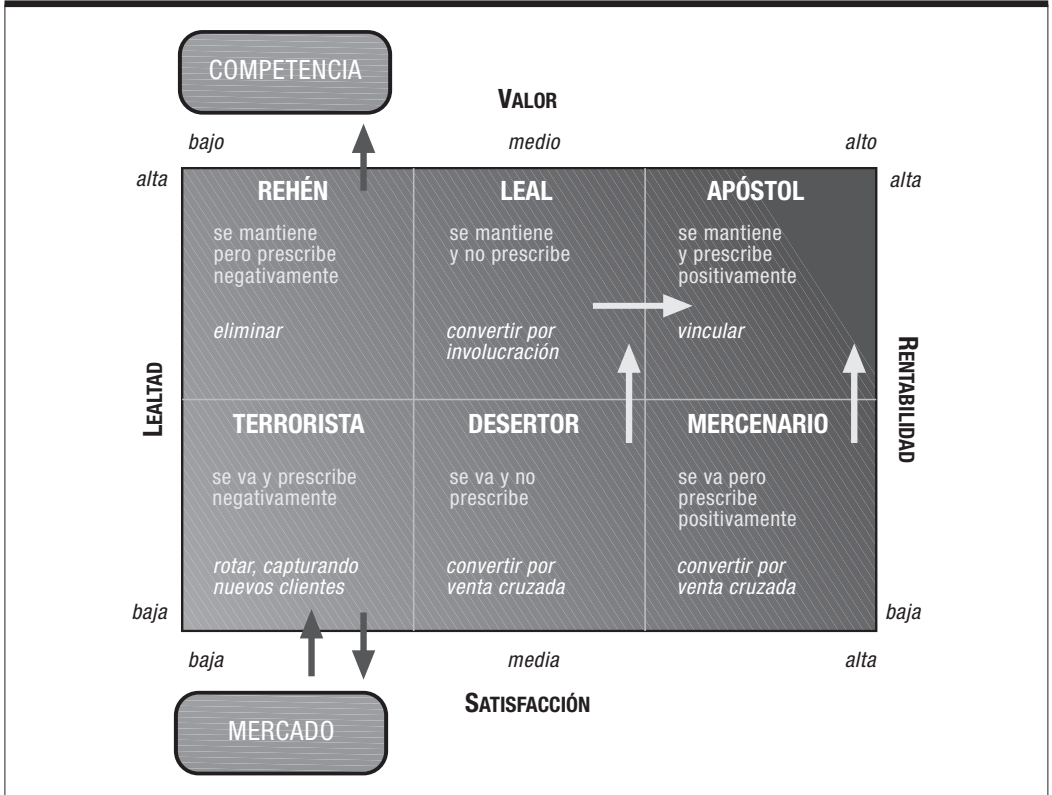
COMPETENCIA

VALOR

bajo medio alto

alta

alta

REHÉN

se mantiene pero prescribe negativamente

eliminar

LEAL

se mantiene y no prescribe

convertir por involucración

APÓSTOL

se mantiene y prescribe positivamente

vincular

LEALTAD

RENTABILIDAD

TERRORISTA

se va y prescribe negativamente

rotar, capturando nuevos clientes

DESERTOR

se va y no prescribe

convertir por venta cruzada

MERCENARIO

se va pero prescribe positivamente

convertir por venta cruzada

baja

baja

baja media alta

SATISFACCIÓN

MERCADO